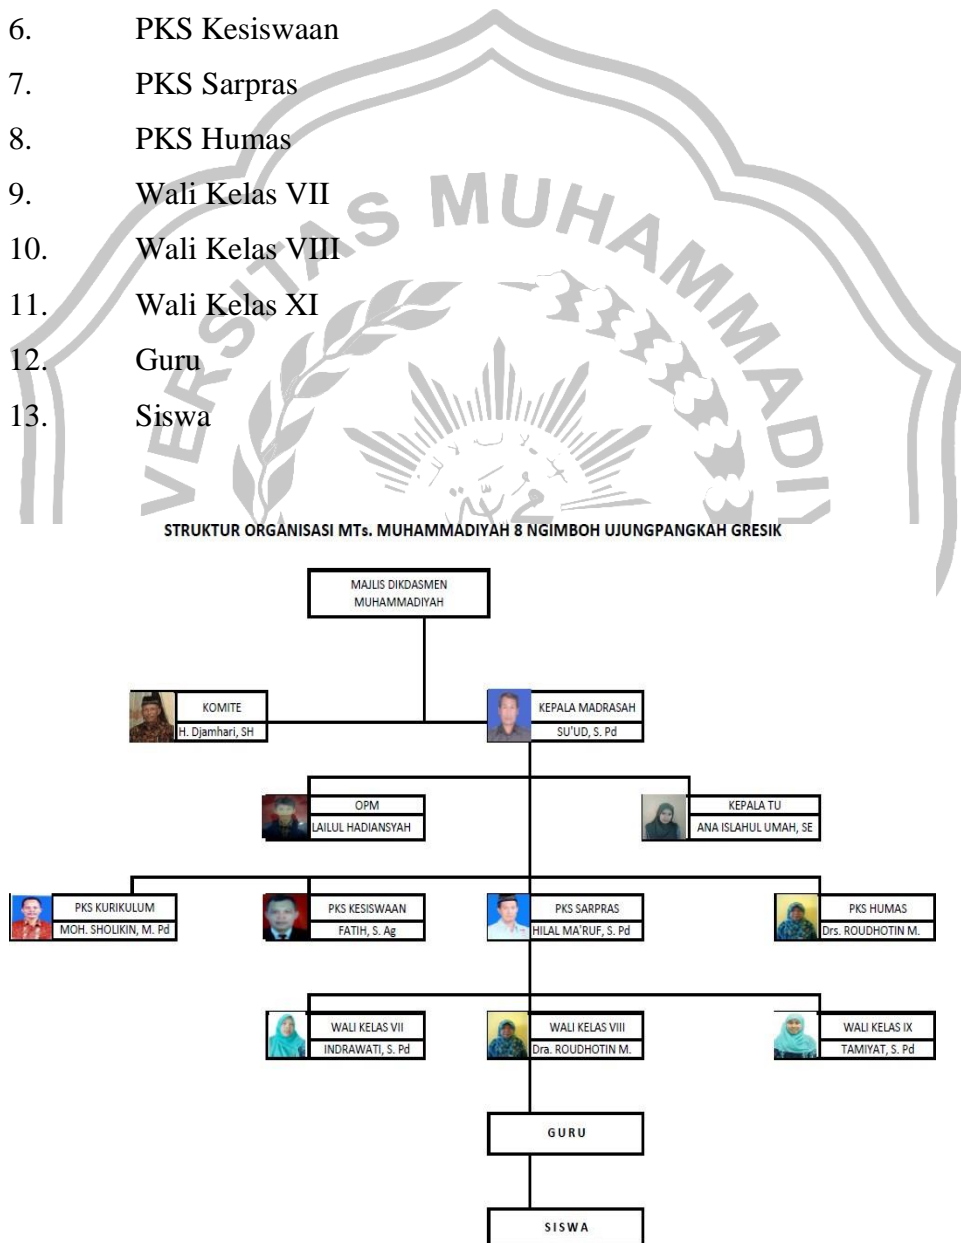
6. PKS Kesiswaan
7. PKS Sarpras
8. PKS Humas
9. Wali Kelas VII
10. Wali Kelas VIII
11. Wali Kelas XI
12. Guru
13. Siswa

STRUKTUR ORGANISASI MTs. MUHAMMADIYAH 8 NGIMBOH UJUNGPANGKAH GRESIK

MAJLIS DIKDASMEN MUHAMMADIYAH

KOMITE
H. Djamhari, SH

KEPALA MADRASAH
SU'UD, S. Pd

OPM
LAILUL HADIANSYAH

KEPALA TU
ANA ISLAHUL UMAH, SE

PKS KURIKULUM
MOH. SHOLIKIN, M. Pd

PKS KESISWAAN
FATIH, S. Ag

PKS SARPRAS
HILAL MA'RUF, S. Pd

PKS HUMAS
Drs. ROUDHOTIN M.

WALI KELAS VII
INDRAWATI, S. Pd

WALI KELAS VIII
Dra. ROUDHOTIN M.

WALI KELAS IX
TAMIYAT, S. Pd

GURU

SISWA